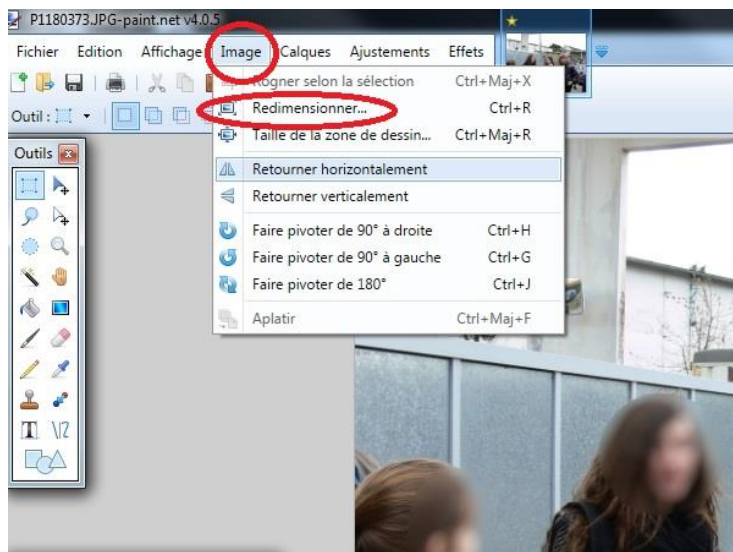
P1180373.JPG-paint.net v4.0.5

Fichier Edition Affichage Image Calques Ajustements Effets

Outil :

Outils

Rogner selon la sélection Ctrl+Maj+X
Redimensionner... Ctrl+R
Taille de la zone de dessin... Ctrl+Maj+R
Retourner horizontalement
Retourner verticalement
Faire pivoter de 90° à droite Ctrl+H
Faire pivoter de 90° à gauche Ctrl+G
Faire pivoter de 180° Ctrl+J
Aplatir Ctrl+Maj+F